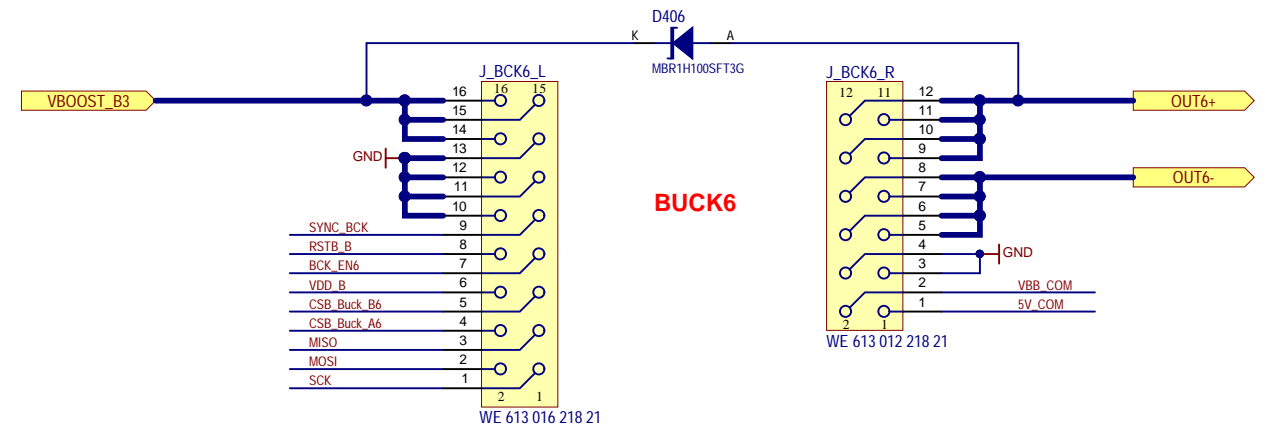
D406
K
A
MBR1H100SFT3G

J_BCK6_L
VBOOST_B3
16
16
15
15
14
13
GND
12
11
10
9
SYNC_BCK
8
RSTB_B
7
BCK_EN6
6
VDD_B
5
CSB_Buck_B6
4
CSB_Buck_A6
3
MISO
2
MOSI
1
SCK
2
1
WE 613 016 218 21

BUCK6

J_BCK6_R
12
11
12
11
10
9
8
7
6
5
4
3
2
1
2
1
OUT6+
OUT6-
GND
VBB_COM
5V_COM
WE 613 012 218 21